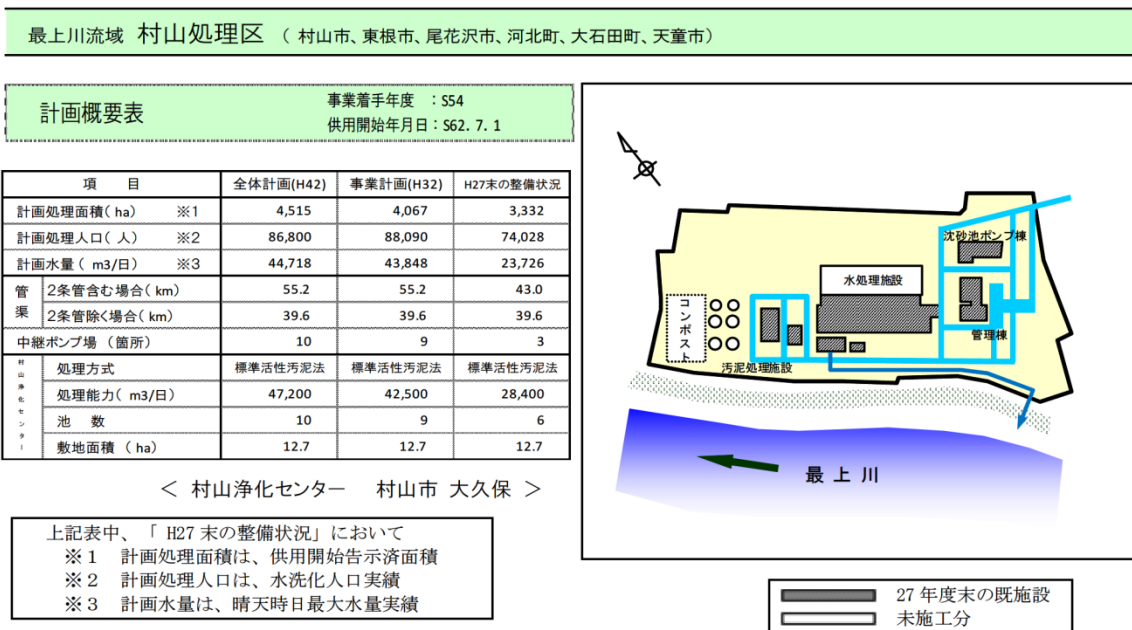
最上川流域　村山処理区　（村山市、東根市、尾花沢市、河北町、大石田町、天童市）

計画概要表

事業着手年度　：S54
供用開始年月日：S62. 7. 1

| 項　目 | | 全体計画(H42) | 事業計画(H32) | H27末の整備状況 |
|---|---|---|---|---|
| 計画処理面積（ha）　※1 | | 4,515 | 4,067 | 3,332 |
| 計画処理人口（人）　※2 | | 86,800 | 88,090 | 74,028 |
| 計画水量（m3/日）　※3 | | 44,718 | 43,848 | 23,726 |
| 管渠 | 2条管含む場合（km） | 55.2 | 55.2 | 43.0 |
| 管渠 | 2条管除く場合（km） | 39.6 | 39.6 | 39.6 |
| 中継ポンプ場（箇所） | | 10 | 9 | 3 |
| 村山浄化センター | 処理方式 | 標準活性汚泥法 | 標準活性汚泥法 | 標準活性汚泥法 |
| 村山浄化センター | 処理能力（m3/日） | 47,200 | 42,500 | 28,400 |
| 村山浄化センター | 池　数 | 10 | 9 | 6 |
| 村山浄化センター | 敷地面積（ha） | 12.7 | 12.7 | 12.7 |

＜ 村山浄化センター　村山市 大久保 ＞

上記表中、「H27 末の整備状況」において
※１　計画処理面積は、供用開始告示済面積
※２　計画処理人口は、水洗化人口実績
※３　計画水量は、晴天時日最大水量実績

沈砂池ポンプ棟
水処理施設
コンポスト
管理棟
汚泥処理施設
最上川

27 年度末の既施設
未施工分